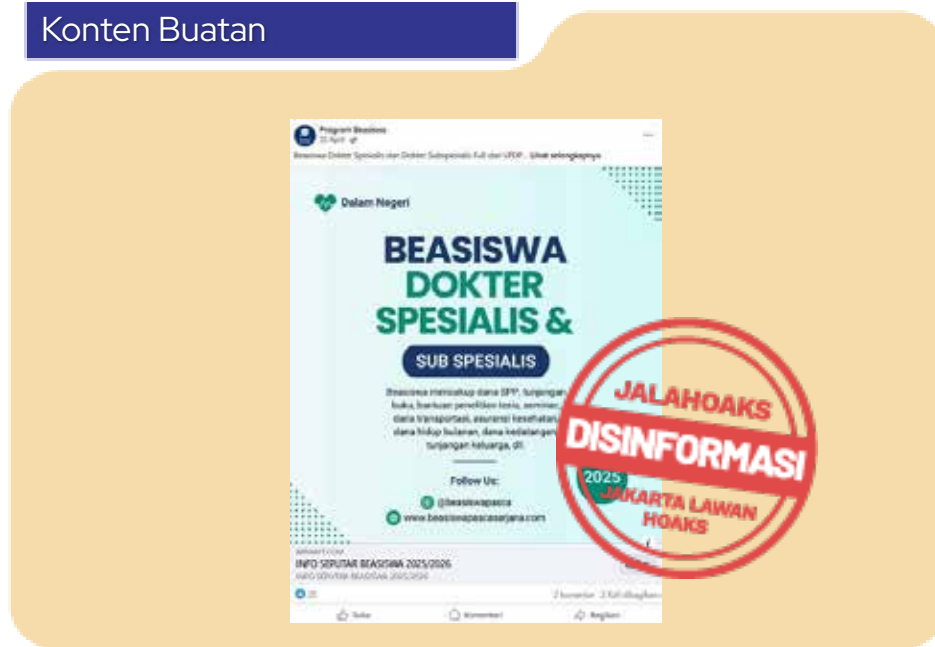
Konten Buatan

Program Beasiswa
25 April

Beasiswa Dokter Spesialis dan Dokter Subspesialis Full dari LPDP... Lihat selengkapnya

Dalam Negeri

BEASISWA DOKTER SPESIALIS &

SUB SPESIALIS

Beasiswa mencakup dana SPP, tunjangan buku, bantuan penelitian tesis, seminar, dana transportasi, asuransi kesehatan, dana hidup bulanan, dana kedatangan, tunjangan keluarga, dll.

2025

Follow Us:

@beasiswapasca

www.beasiswapascasarjana.com

INFO SEPUTAR BEASISWA 2025/2026
INFO SEPUTAR BEASISWA 2025/2026

25

2 komentar 2 kali dibagikan

Suka Komentar Bagikan

JALAHOAKS
DISINFORMASI
JAKARTA LAWAN HOAKS